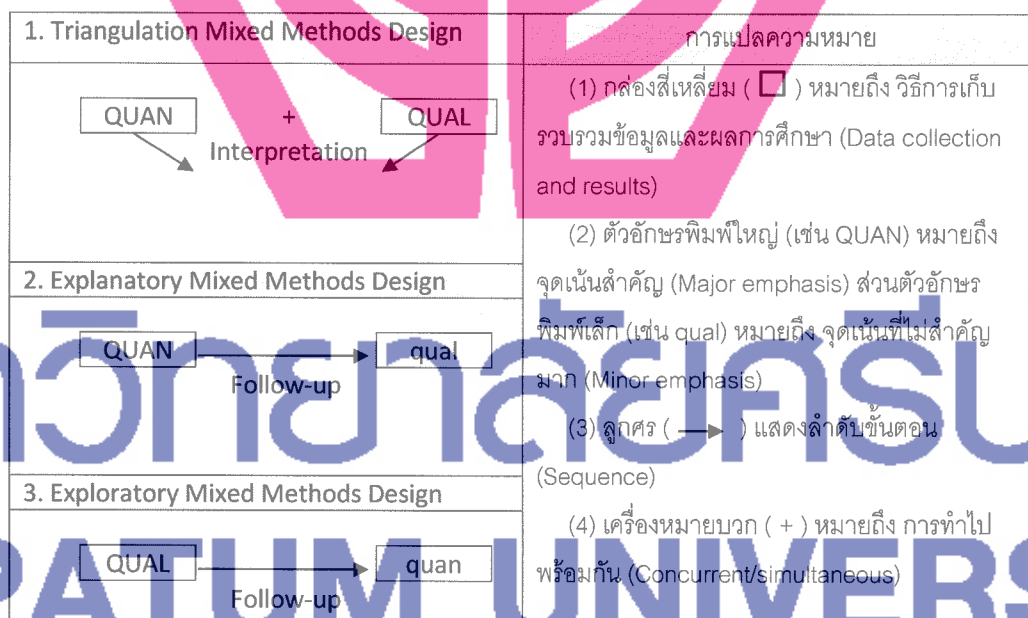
| 1. Triangulation Mixed Methods Design | การแปลความหมาย |
|---|---|
| QUAN + QUAL Interpretation | (1) กล่องสี่เหลี่ยม ( □ ) หมายถึง วิธีการเก็บรวบรวมข้อมูลและผลการศึกษา (Data collection and results) |
| 2. Explanatory Mixed Methods Design | (2) ตัวอักษรพิมพ์ใหญ่ (เช่น QUAN) หมายถึง จุดเน้นสำคัญ (Major emphasis) ส่วนตัวอักษรพิมพ์เล็ก (เช่น qual) หมายถึง จุดเน้นที่ไม่สำคัญมาก (Minor emphasis) |
| QUAN → qual Follow-up | (3) ลูกศร ( → ) แสดงลำดับขั้นตอน (Sequence) |
| 3. Exploratory Mixed Methods Design | (4) เครื่องหมายบวก ( + ) หมายถึง การทำไปพร้อมกัน (Concurrent/simultaneous) |
| QUAL → quan Follow-up | |

วิทยาลัยศรี
PATUM UNIVERS